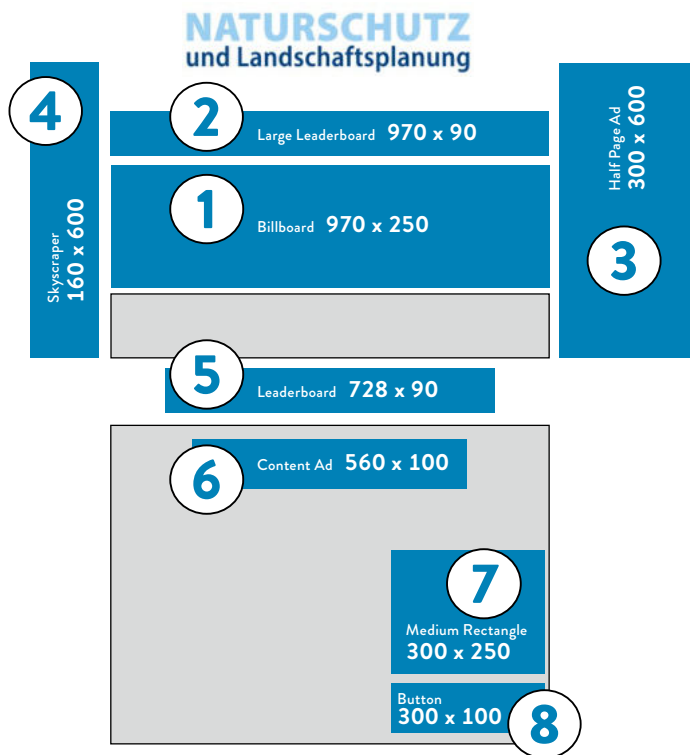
NATURSCHUTZ
und Landschaftsplanung

4
Skyscraper
160 x 600

2
Large Leaderboard 970 x 90

Half Page Ad
300 x 600

1
Billboard 970 x 250

3

5
Leaderboard 728 x 90

6
Content Ad 560 x 100

7
Medium Rectangle
300 x 250

Button
300 x 100
8